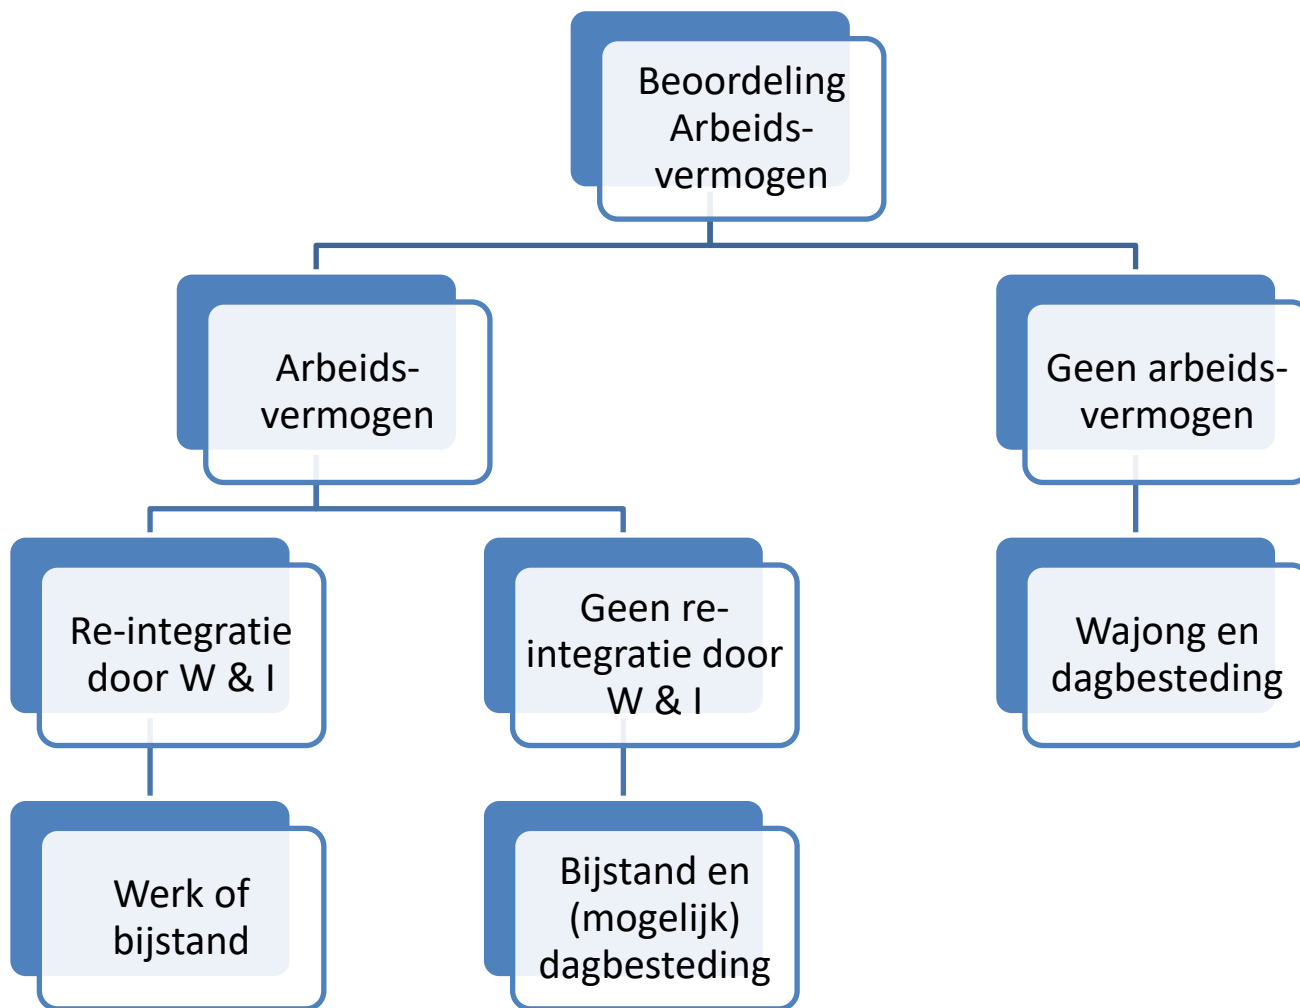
Beoordeling Arbeids-vermogen

Arbeids-vermogen

Geen arbeids-vermogen

Re-integratie door W & I

Geen re-integratie door W & I

Wajong en dagbesteding

Werk of bijstand

Bijstand en (mogelijk) dagbesteding